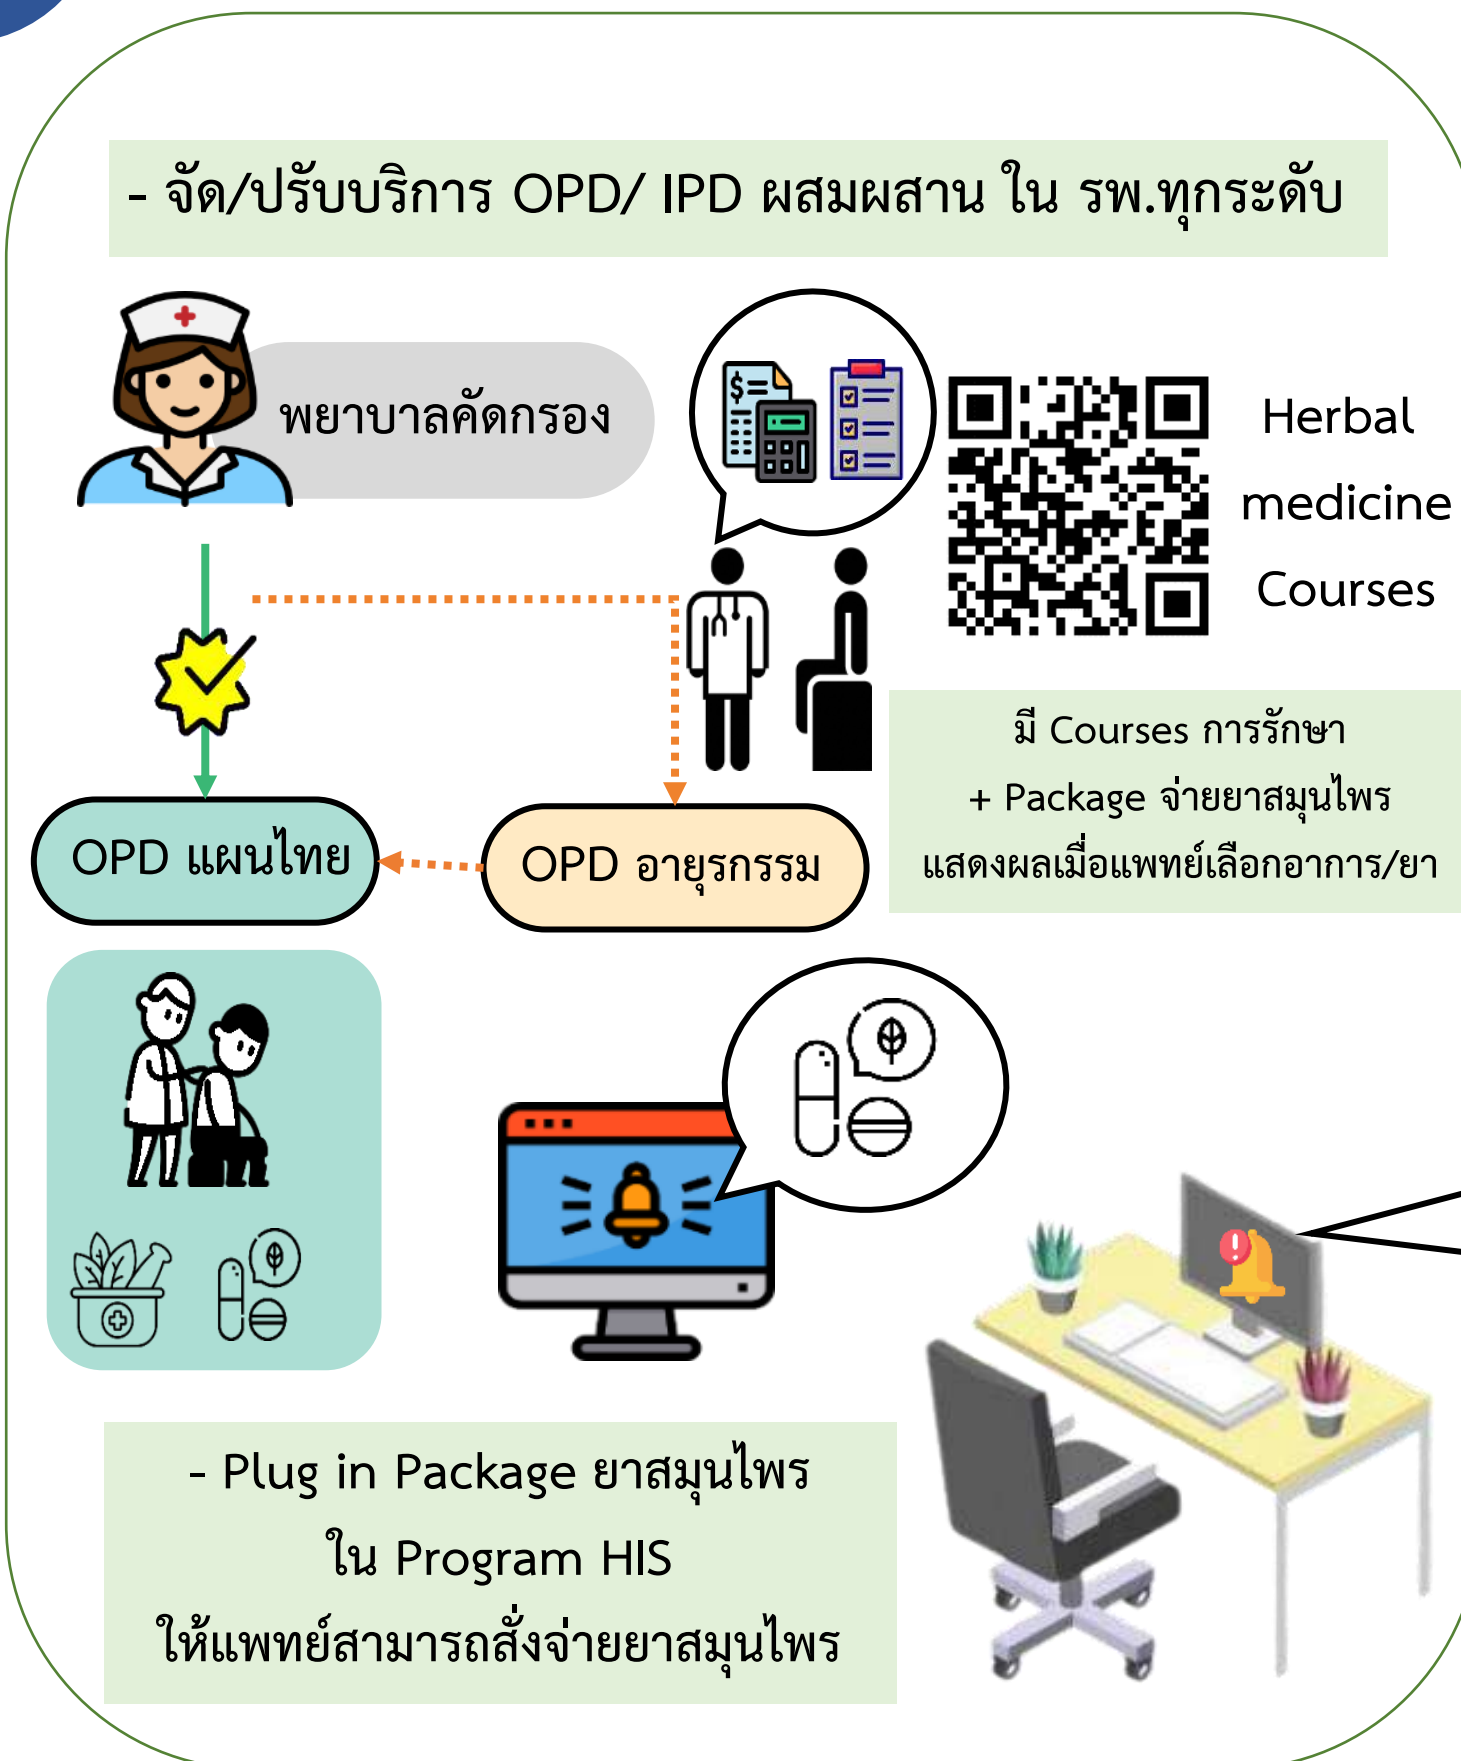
- จัด/ปรับบริการ OPD/ IPD ผสมผสาน ใน รพ.ทุกระดับ

พยาบาลคัดกรอง

$

Herbal medicine Courses

มี Courses การรักษา
+ Package จ่ายยาสมุนไพร
แสดงผลเมื่อแพทย์เลือกอาการ/ยา

OPD แผนไทย

OPD อายุรกรรม

- Plug in Package ยาสมุนไพร
ใน Program HIS
ให้แพทย์สามารถสั่งจ่ายยาสมุนไพร